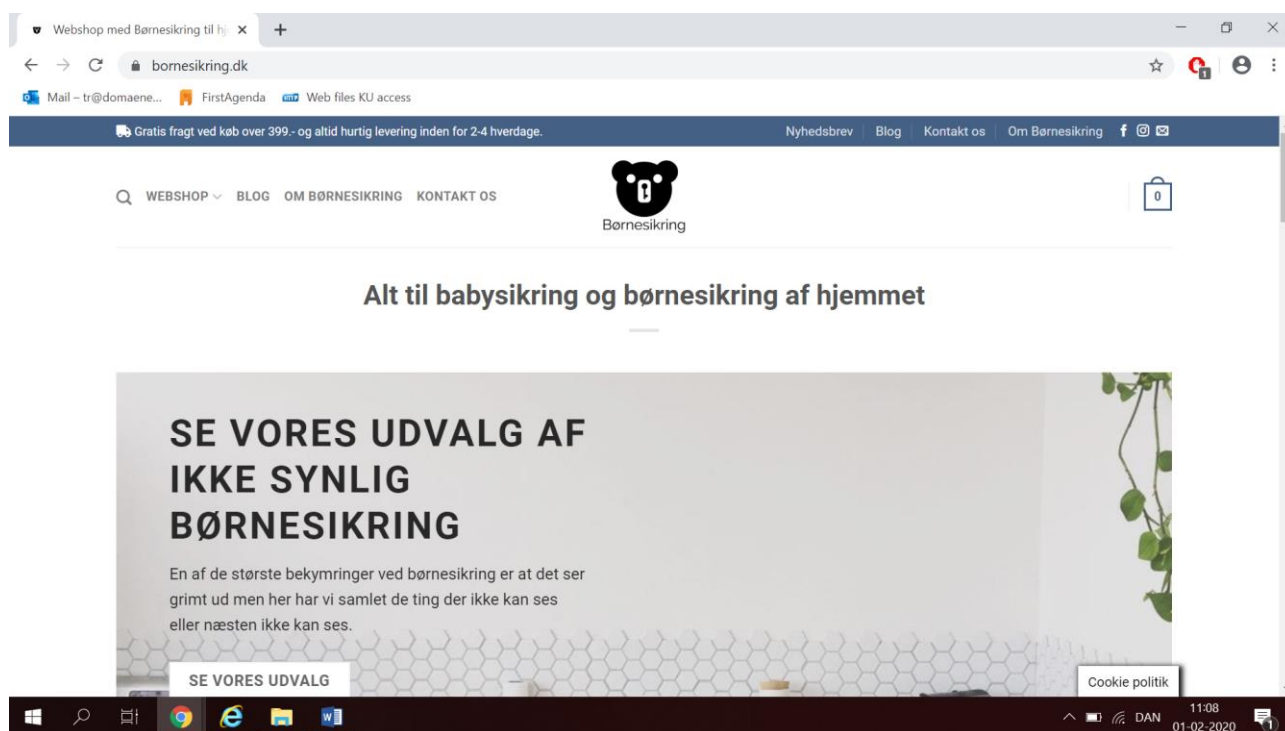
Webshop med Børnesikring til h

bornesikring.dk

Mail – tr@domaene... FirstAgenda Web files KU access

Gratis fragt ved køb over 399.- og altid hurtig levering inden for 2-4 hverdage.

Nyhedsbrev | Blog | Kontakt os | Om Børnesikring

WEBSHOP BLOG OM BØRNESIKRING KONTAKT OS

Børnesikring

0

Alt til babysikring og børnesikring af hjemmet

SE VORES UDVALG AF IKKE SYNLIG BØRNESIKRING

En af de største bekymringer ved børnesikring er at det ser grimt ud men her har vi samlet de ting der ikke kan ses eller næsten ikke kan ses.

SE VORES UDVALG

Cookie politik

DAN 11:08 01-02-2020